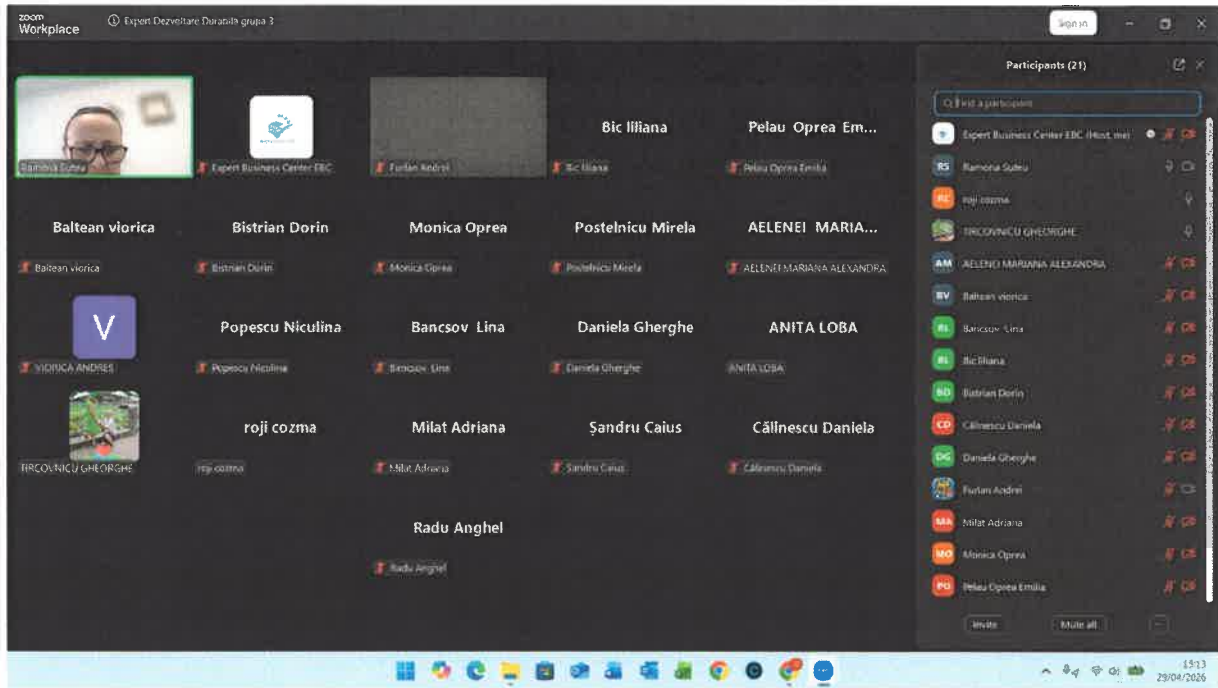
zoom Workplace

Expert Dezvoltare Durabila grupa 3

Sign in

Ramona Suteu

Expert Business Center EBC

Furlan Andrei

Bic liliana

Bic liliana

Pelau Oprea Em...

Pelau Oprea Emilia

Baltean viorica

Baltean viorica

Bistrian Dorin

Bistrian Dorin

Monica Oprea

Monica Oprea

Postelnicu Mirela

Postelnicu Mirela

AELENEI MARIA...

AELENEI MARIANA ALEXANDRA

V

VIORICA ANDRIES

Popescu Niculina

Popescu Niculina

Bancsov Lina

Bancsov Lina

Daniela Gherghe

Daniela Gherghe

ANITA LOBA

ANITA LOBA

TIRCOVNICU GHEORGHE

roji cozma

roji cozma

Milat Adriana

Milat Adriana

Șandru Caius

Sandru Caius

Călinescu Daniela

Călinescu Daniela

Radu Anghel

Radu Anghel

Participants (21)

Find a participant

Expert Business Center EBC (Host, me)

RS Ramona Suteu

RC roji cozma

TIRCOVNICU GHEORGHE

AM AELENEI MARIANA ALEXANDRA

BV Baltean viorica

BL Bancsov Lina

BL Bic liliana

BD Bistrian Dorin

CD Călinescu Daniela

DG Daniela Gherghe

Furlan Andrei

MA Milat Adriana

MO Monica Oprea

PO Pelau Oprea Emilia

Invite

Mute all

15:13
29/04/2026